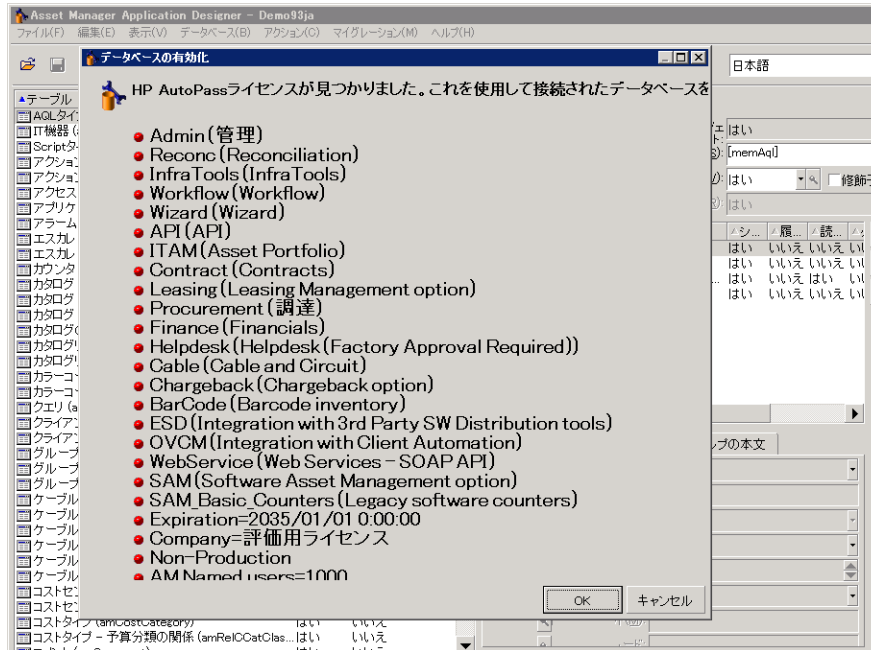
Asset Manager Application Designer - Demo93ja
ファイル(F) 編集(E) 表示(V) データベース(B) アクション(C) マイグレーション(M) ヘルプ(H)

日本語

▲テーブル
AQLタイ
IT機器 (
Scriptタ
アクション
アクション
アクセス
アプリケ
アラーム
エスカレ
エスカレ
カウンタ
カタログ
カタログ
カタログ
カタログ(
カタログ
カタログ
カラーコ
カラーコ
クエリ (a
クライアン
クライアン
グループ
グループ
グループ
ケーブル
ケーブル
ケーブル
ケーブル
ケーブル
ケーブル
コストセン
コストセン
コストタイプ (amCostCategory) はい いいえ
コストタイプ - 予算分類の関係 (amRelCCatClas... はい いいえ

はい
[memAql]
はい
修飾
はい

シ... 履... 読...
はい いいえ いいえ い
はい いいえ いいえ い
はい いいえ はい い
はい いいえ いいえ い

プの本文

データベースの有効化

HP AutoPassライセンスが見つかりました。これを使用して接続されたデータベースを

Admin(管理)
Reconc(Reconciliation)
InfraTools(InfraTools)
Workflow(Workflow)
Wizard(Wizard)
API(API)
ITAM(Asset Portfolio)
Contract(Contracts)
Leasing(Leasing Management option)
Procurement(調達)
Finance(Financials)
Helpdesk(Helpdesk(Factory Approval Required))
Cable(Cable and Circuit)
Chargeback(Chargeback option)
BarCode(Barcode inventory)
ESD(Integration with 3rd Party SW Distribution tools)
OVCM(Integration with Client Automation)
WebService(Web Services - SOAP API)
SAM(Software Asset Management option)
SAM_Basic_Counters(Legacy software counters)
Expiration=2035/01/01 0:00:00
Company=評価用ライセンス
Non-Production
AM Named users=1000

OK
キャンセル